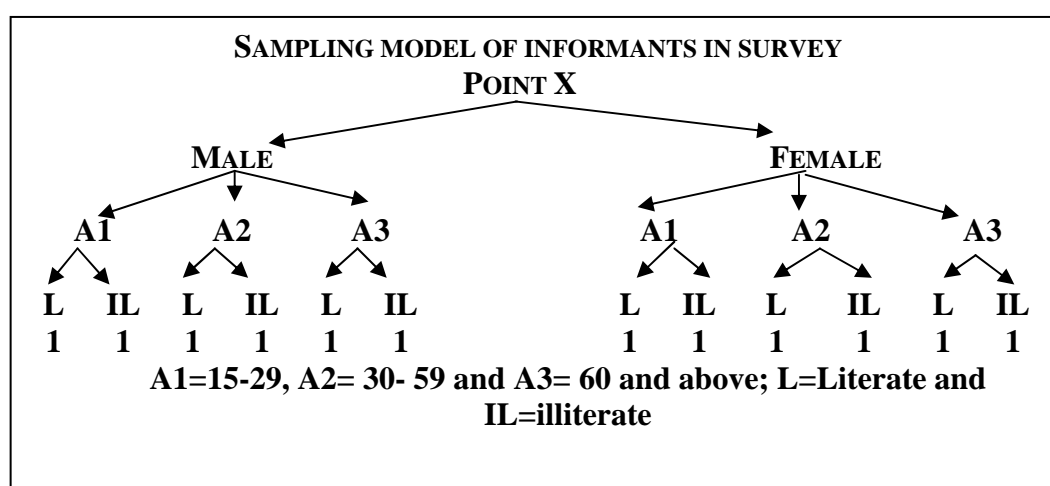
SAMPLING MODEL OF INFORMANTS IN SURVEY
POINT X

MALE

FEMALE

A1 A2 A3

A1 A2 A3

L IL L IL L IL

1 1 1 1 1 1

L IL L IL L IL

1 1 1 1 1 1

A1=15-29, A2= 30- 59 and A3= 60 and above; L=Literate and IL=illiterate